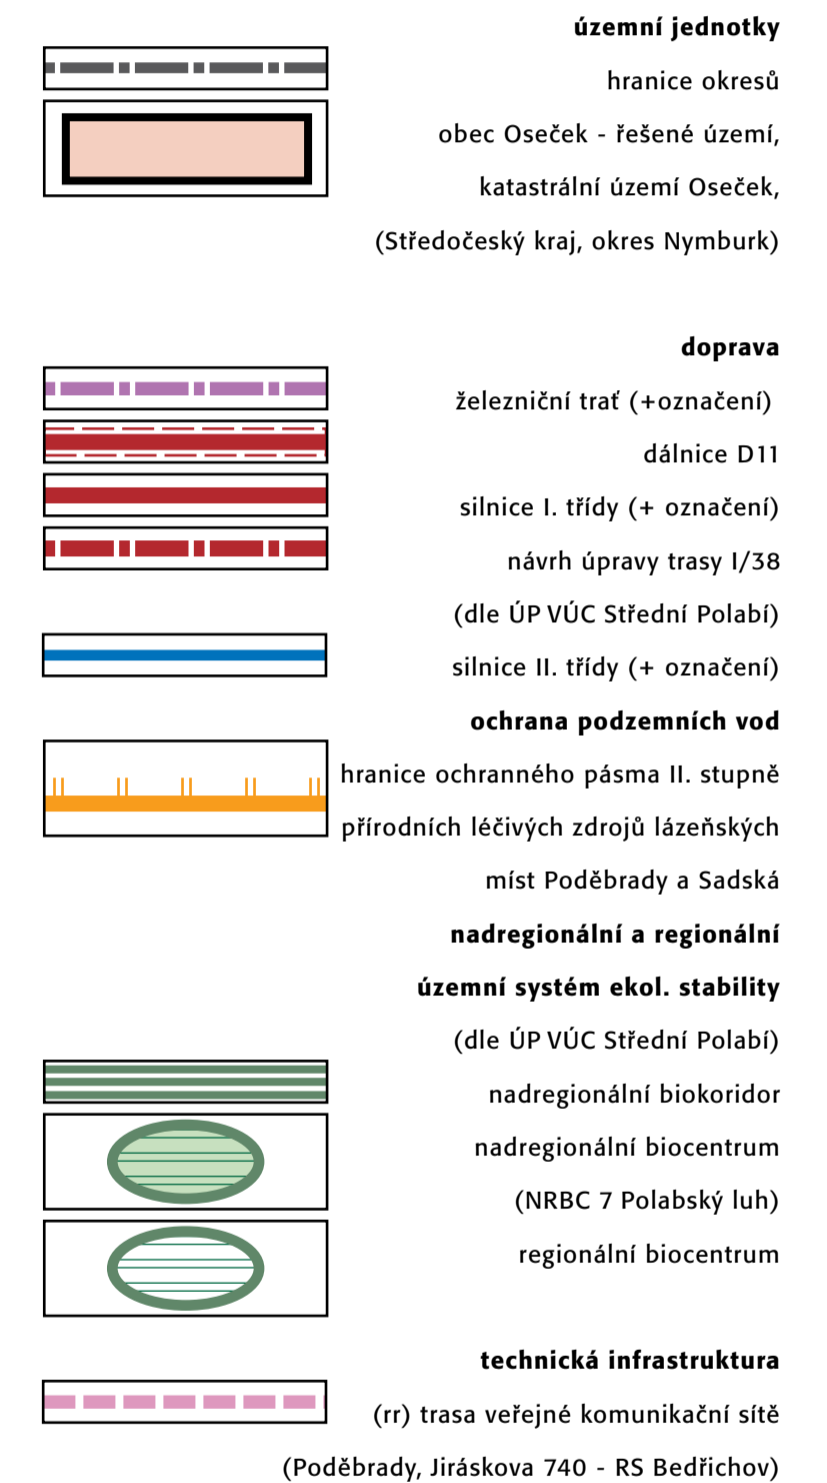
**územní jednotky**

hranice okresů

obec Oseček - řešené území,

katastrální území Oseček,

(Středočeský kraj, okres Nymburk)

**doprava**

železniční trať (+označení)

dálnice D11

silnice I. třídy (+ označení)

návrh úpravy trasy I/38

(dle ÚP VÚC Střední Polabí)

silnice II. třídy (+ označení)

**ochrana podzemních vod**

hranice ochranného pásma II. stupně přírodních léčivých zdrojů lázeňských míst Poděbrady a Sadská

**nadregionální a regionální územní systém ekol. stability**

(dle ÚP VÚC Střední Polabí)

nadregionální biokoridor

nadregionální biocentrum

(NRBC 7 Polabský luh)

regionální biocentrum

**technická infrastruktura**

(rr) trasa veřejné komunikační sítě

(Poděbrady, Jiráskova 740 - RS Bedřichov)